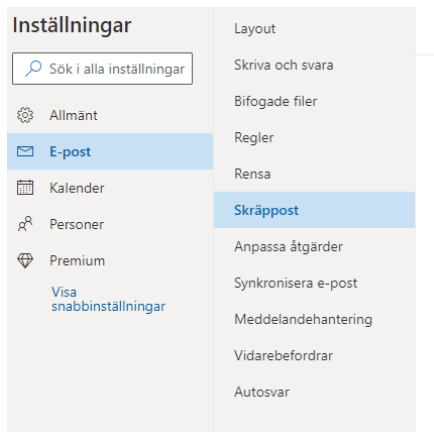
Inställningar

Sök i alla inställningar

Allmänt
E-post
Kalender
Personer
Premium
Visa snabbinställningar

Layout
Skriva och svara
Bifogade filer
Regler
Rensa
Skräppost
Anpassa åtgärder
Synkronisera e-post
Meddelandehantering
Vidarebefordrar
Autosvar